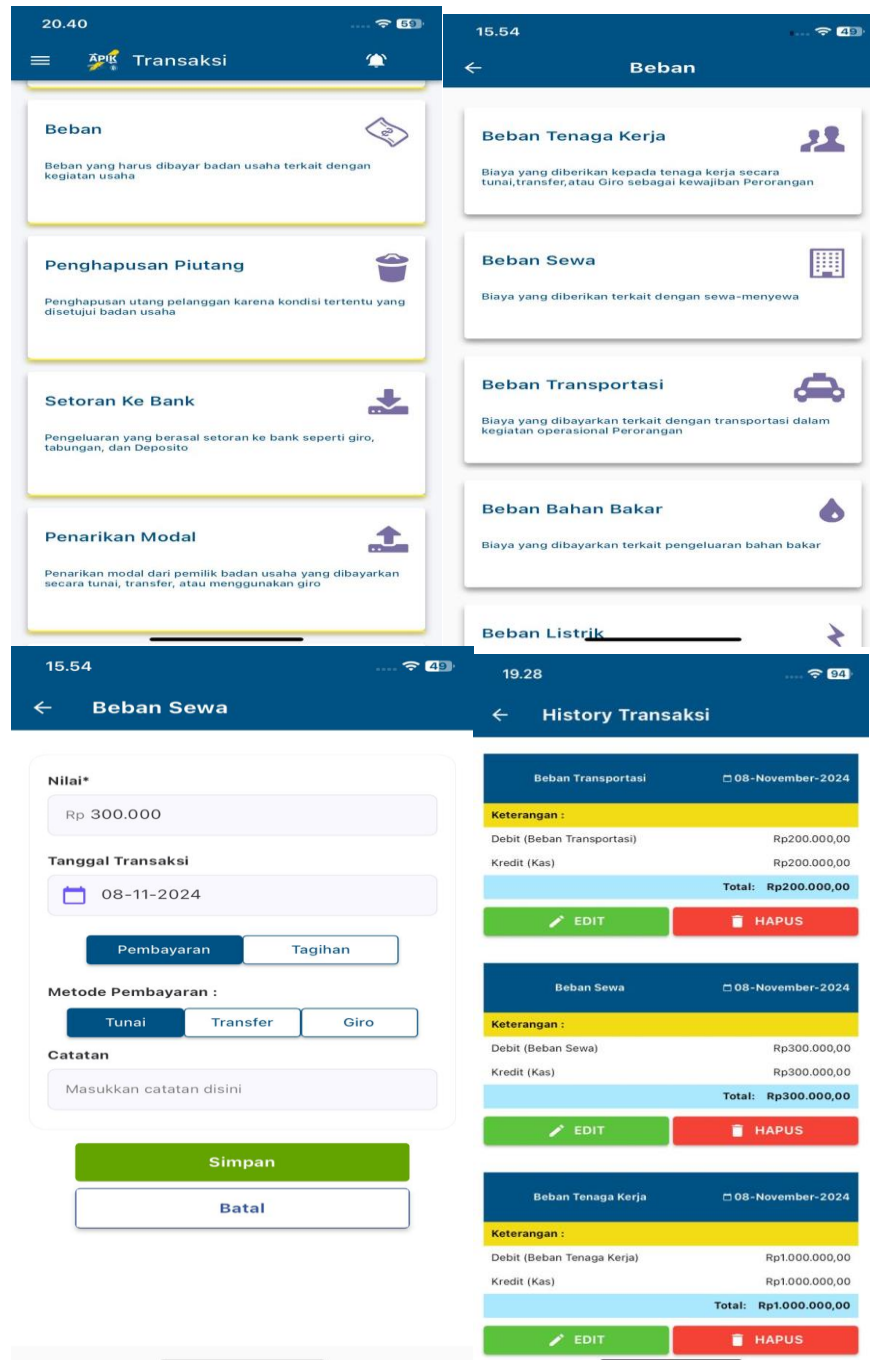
20.40

59

APIK

Transaksi

Beban

Beban yang harus dibayar badan usaha terkait dengan kegiatan usaha

Penghapusan Piutang

Penghapusan utang pelanggan karena kondisi tertentu yang disetujui badan usaha

Setoran Ke Bank

Pengeluaran yang berasal setoran ke bank seperti giro, tabungan, dan Deposito

Penarikan Modal

Penarikan modal dari pemilik badan usaha yang dibayarkan secara tunai, transfer, atau menggunakan giro

15.54

49

Beban

Beban Tenaga Kerja

Biaya yang diberikan kepada tenaga kerja secara tunai,transfer,atau Giro sebagai kewajiban Perorangan

Beban Sewa

Biaya yang diberikan terkait dengan sewa-menyewa

Beban Transportasi

Biaya yang dibayarkan terkait dengan transportasi dalam kegiatan operasional Perorangan

Beban Bahan Bakar

Biaya yang dibayarkan terkait pengeluaran bahan bakar

Beban Listrik

15.54

49

Beban Sewa

Nilai*

Rp 300.000

Tanggal Transaksi

08-11-2024

Pembayaran

Tagihan

Metode Pembayaran :

Tunai

Transfer

Giro

Catatan

Masukkan catatan disini

Simpan

Batal

19.28

94

History Transaksi

| Beban Transportasi | 08-November-2024 |
|---|---|
| Keterangan : | |
| Debit (Beban Transportasi) | Rp200.000,00 |
| Kredit (Kas) | Rp200.000,00 |
| | Total: Rp200.000,00 |

EDIT

HAPUS

| Beban Sewa | 08-November-2024 |
|---|---|
| Keterangan : | |
| Debit (Beban Sewa) | Rp300.000,00 |
| Kredit (Kas) | Rp300.000,00 |
| | Total: Rp300.000,00 |

EDIT

HAPUS

| Beban Tenaga Kerja | 08-November-2024 |
|---|---|
| Keterangan : | |
| Debit (Beban Tenaga Kerja) | Rp1.000.000,00 |
| Kredit (Kas) | Rp1.000.000,00 |
| | Total: Rp1.000.000,00 |

EDIT

HAPUS